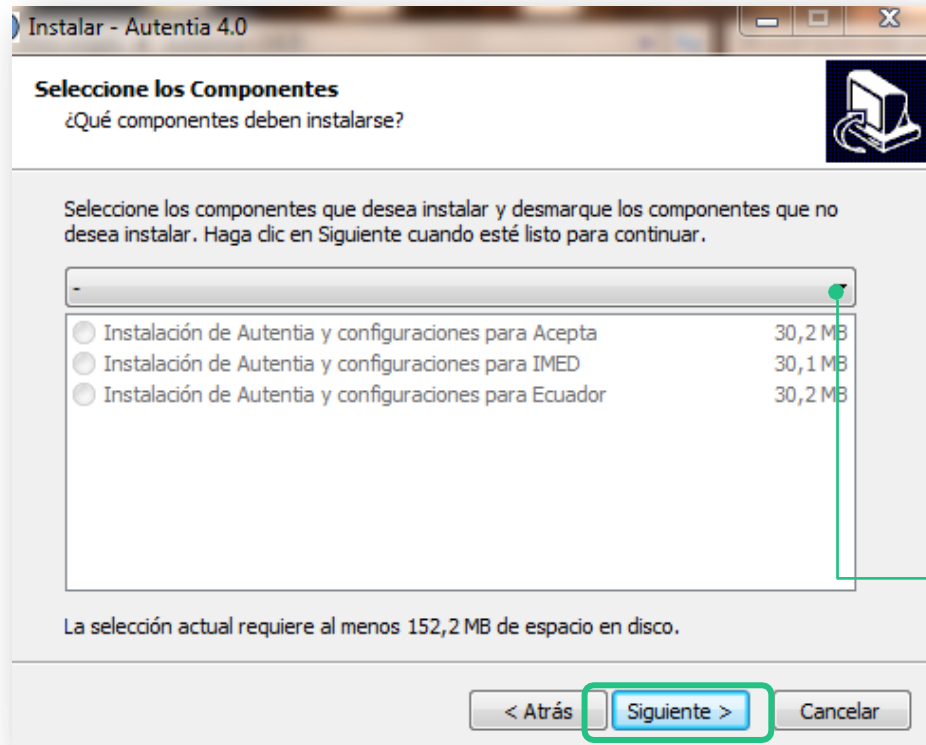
Instalar - Autentia 4.0

Seleccione los Componentes
¿Qué componentes deben instalarse?

Seleccione los componentes que desea instalar y desmarque los componentes que no desea instalar. Haga clic en Siguiente cuando esté listo para continuar.

-

Instalación de Autentia y configuraciones para Acepta 30,2 MB
Instalación de Autentia y configuraciones para IMED 30,1 MB
Instalación de Autentia y configuraciones para Ecuador 30,2 MB

La selección actual requiere al menos 152,2 MB de espacio en disco.

< Atrás Siguiente > Cancelar